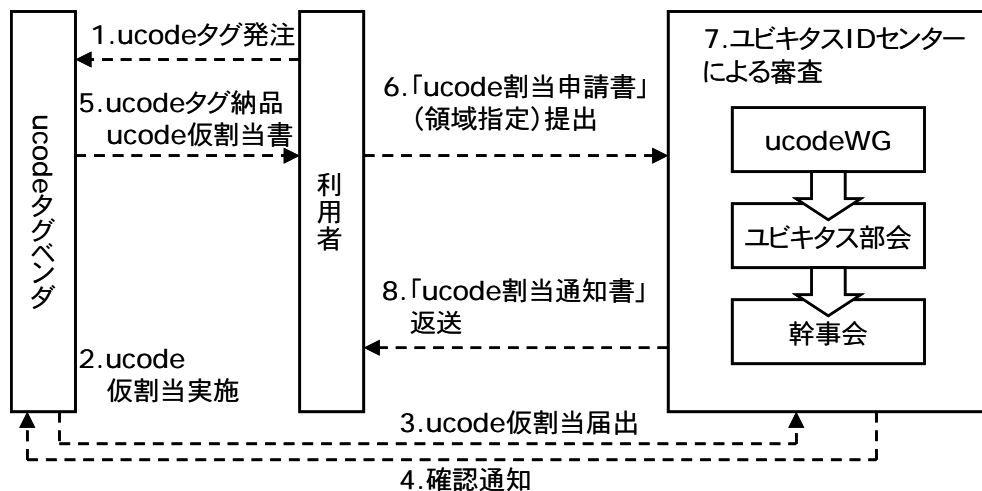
ucodeタグベンダ

1.ucodeタグ発注

5.ucodeタグ納品
ucode仮割当書

2.ucode
仮割当実施

利用者

6.「ucode割当申請書」
（領域指定）提出

8.「ucode割当通知書」
返送

7.ユビキタスIDセンターによる審査

ucodeWG

ユビキタス部会

幹事会

3.ucode仮割当届出

4.確認通知